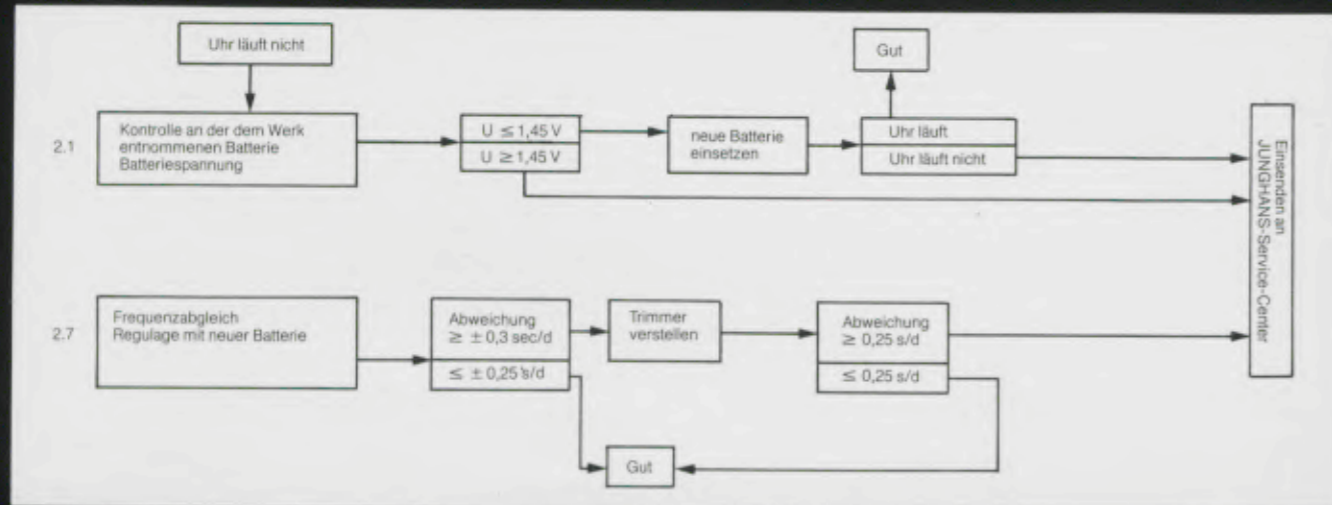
Uhr läuft nicht

Gut

2.1

Kontrolle an der dem Werk entnommenen Batterie Batteriespannung

$U \leq 1{,}45$ V

$U \geq 1{,}45$ V

neue Batterie einsetzen

Uhr läuft

Uhr läuft nicht

Einsenden an JUNGHANS-Service-Center

2.7

Frequenzabgleich Regulage mit neuer Batterie

Abweichung $\geq \pm 0{,}3$ sec/d

$\leq \pm 0{,}25$ s/d

Trimmer verstellen

Abweichung $\geq 0{,}25$ s/d

$\leq 0{,}25$ s/d

Gut